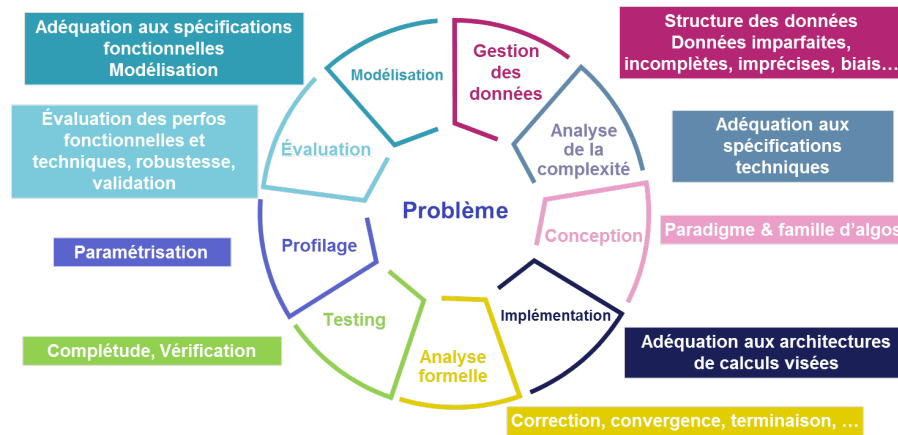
Adéquation aux spécifications fonctionnelles
Modélisation

Modélisation

Gestion des données

Structure des données
Données imparfaites, incomplètes, imprécises, biais…

Évaluation des perfos fonctionnelles et techniques, robustesse, validation

Évaluation

Analyse de la complexité

Adéquation aux spécifications techniques

Problème

Conception

Paradigme & famille d'algos

Paramétrisation

Profilage

Implémentation

Testing

Analyse formelle

Adéquation aux architectures de calculs visées

Complétude, Vérification

Correction, convergence, terminaison, …